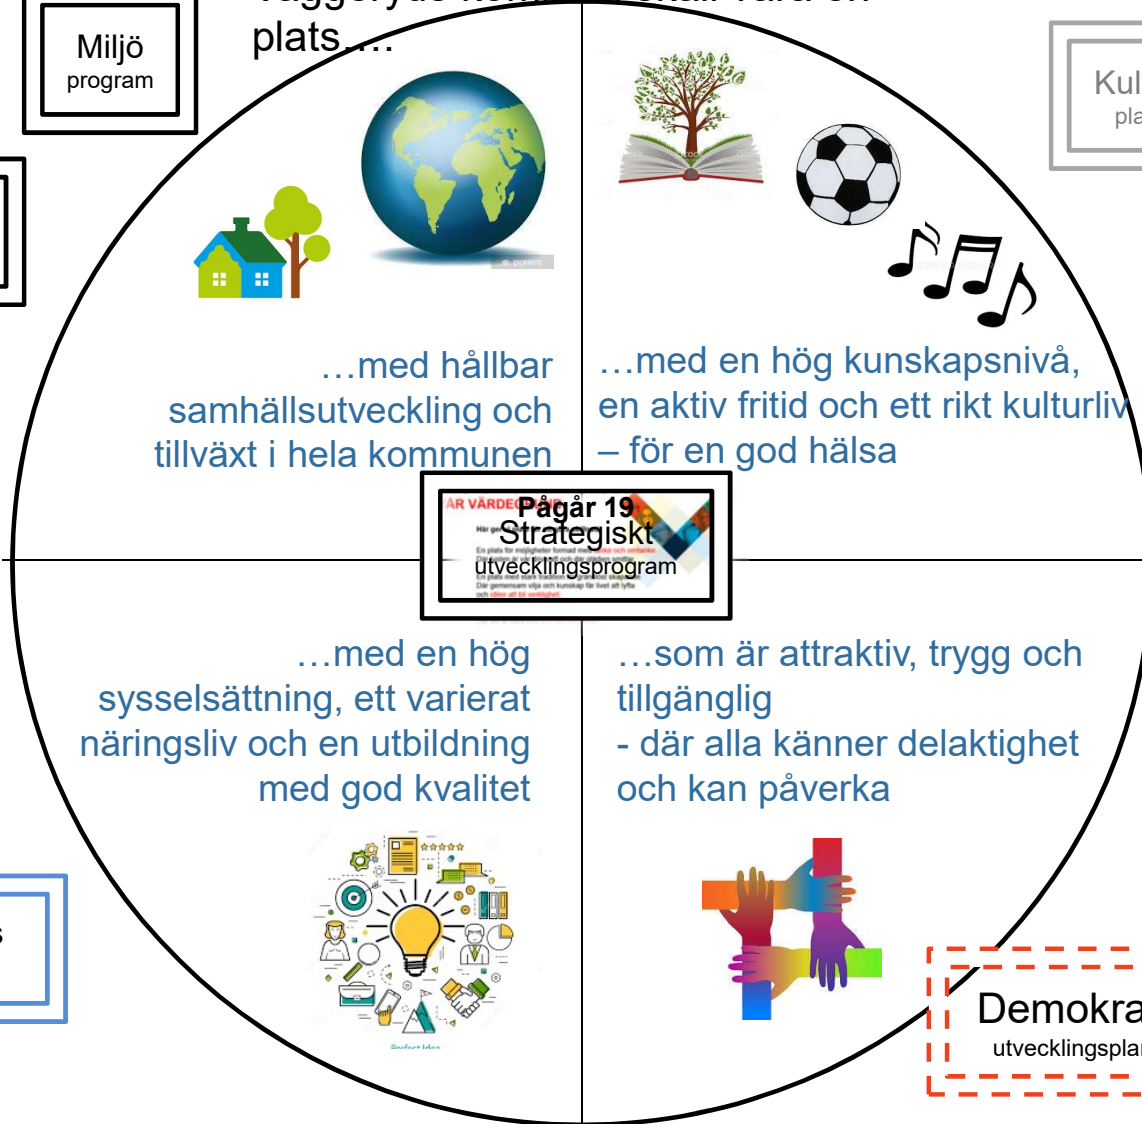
Miljö program

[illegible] plats….

Kul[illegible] pla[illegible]

…med hållbar samhällsutveckling och tillväxt i hela kommunen

…med en hög kunskapsnivå, en aktiv fritid och ett rikt kulturliv – för en god hälsa

Pågår 19
Strategiskt utvecklingsprogram

…med en hög sysselsättning, ett varierat näringsliv och en utbildning med god kvalitet

…som är attraktiv, trygg och tillgänglig
- där alla känner delaktighet och kan påverka

Demokra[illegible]
utvecklingspla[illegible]